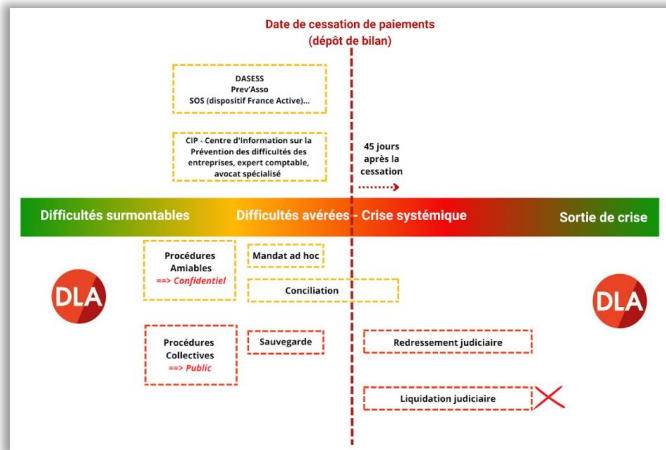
Date de cessation de paiements
(dépôt de bilan)

DASESS
Prev'Asso
SOS (dispositif France Active)...

CIP - Centre d'Information sur la Prévention des difficultés des entreprises, expert comptable, avocat spécialisé

45 jours après la cessation

Difficultés surmontables

Difficultés avérées - Crise systémique

Sortie de crise

DLA

Procédures Amiables
==> Confidentiel

Mandat ad hoc

Conciliation

DLA

Procédures Collectives
==> Public

Sauvegarde

Redressement judiciaire

Liquidation judiciaire